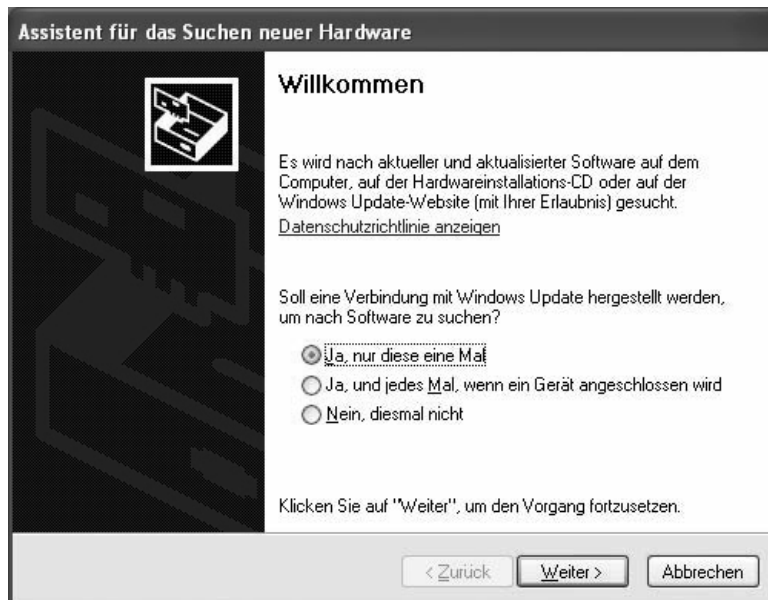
Assistent für das Suchen neuer Hardware

Willkommen

Es wird nach aktueller und aktualisierter Software auf dem Computer, auf der Hardwareinstallations-CD oder auf der Windows Update-Website (mit Ihrer Erlaubnis) gesucht.

Datenschutzrichtlinie anzeigen

Soll eine Verbindung mit Windows Update hergestellt werden, um nach Software zu suchen?

Ja, nur diese eine Mal

Ja, und jedes Mal, wenn ein Gerät angeschlossen wird

Nein, diesmal nicht

Klicken Sie auf "Weiter", um den Vorgang fortzusetzen.

< Zurück Weiter > Abbrechen